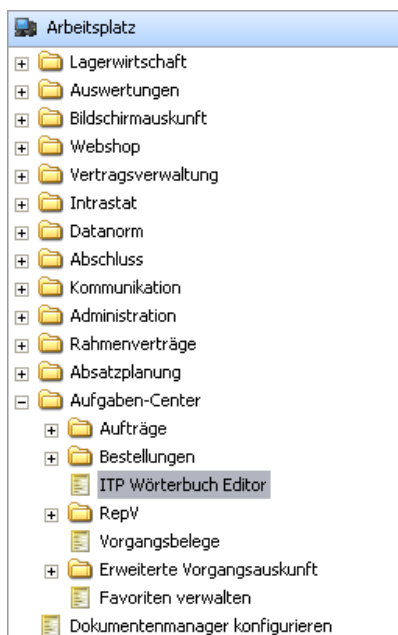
Arbeitsplatz
Lagerwirtschaft
Auswertungen
Bildschirmauskunft
Webshop
Vertragsverwaltung
Intrastat
Datanorm
Abschluss
Kommunikation
Administration
Rahmenverträge
Absatzplanung
Aufgaben-Center
Aufträge
Bestellungen
ITP Wörterbuch Editor
RepV
Vorgangsbelege
Erweiterte Vorgangsauskunft
Favoriten verwalten
Dokumentenmanager konfigurieren